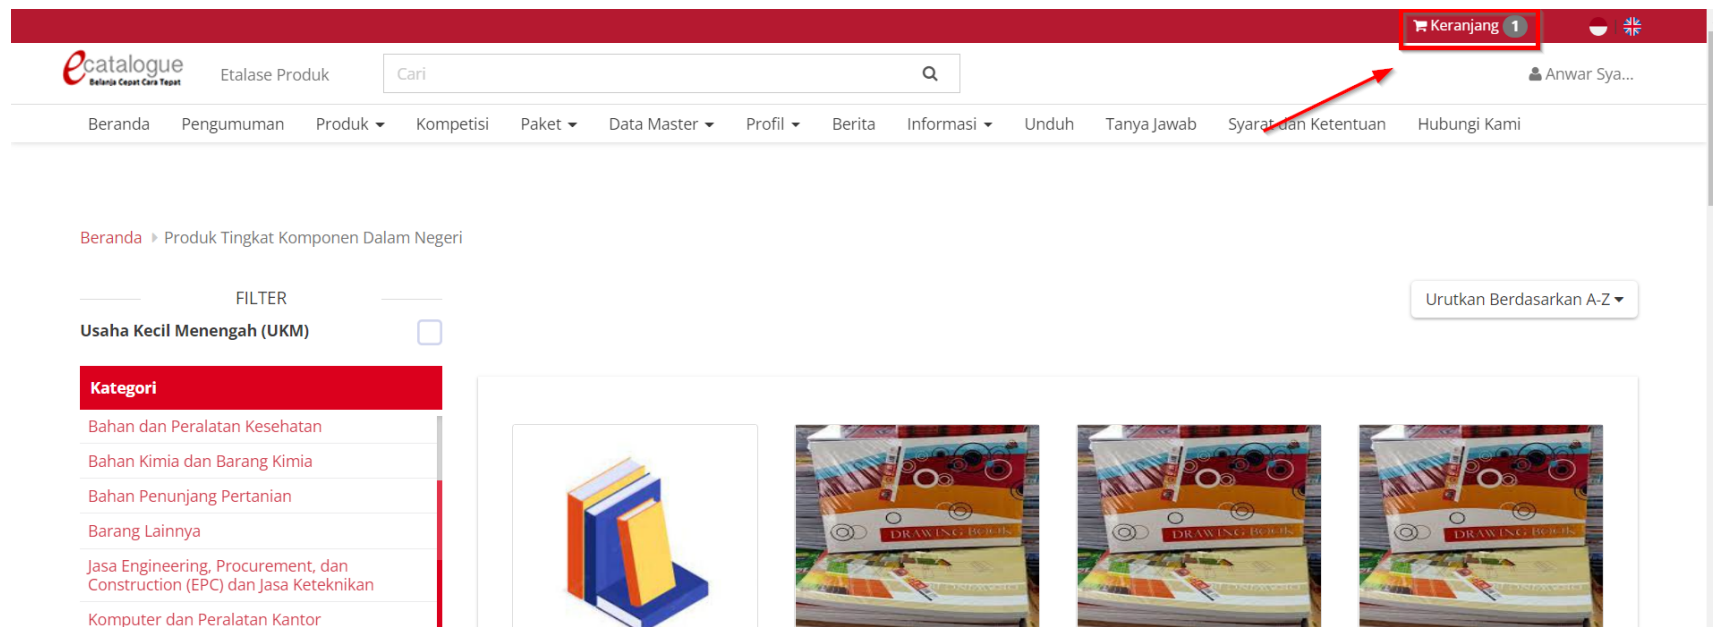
Keranjang 1

ecatalogue
Belanja Cepat Cara Tepat

Etalase Produk

Cari

Anwar Sya...

Beranda Pengumuman Produk Kompetisi Paket Data Master Profil Berita Informasi Unduh Tanya Jawab Syarat dan Ketentuan Hubungi Kami

Beranda Produk Tingkat Komponen Dalam Negeri

FILTER

Usaha Kecil Menengah (UKM)

Urutkan Berdasarkan A-Z

Kategori

Bahan dan Peralatan Kesehatan
Bahan Kimia dan Barang Kimia
Bahan Penunjang Pertanian
Barang Lainnya
Jasa Engineering, Procurement, dan Construction (EPC) dan Jasa Keteknikan
Komputer dan Peralatan Kantor

DRAWING BOOK
DRAWING BOOK
DRAWING BOOK